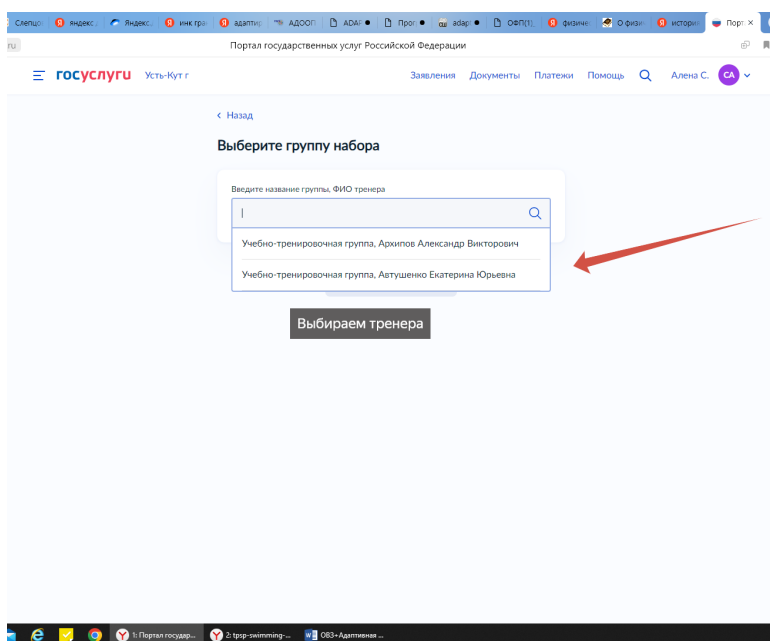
Слепцо Яндекс Яндекс инк гра адапти АДООП ADAF Прог adap ОФП(1) физич О физи истори Порт ×

ru Портал государственных услуг Российской Федерации

госуслуги Усть-Кут г Заявления Документы Платежи Помощь Алена С. СА

‹ Назад

Выберите группу набора

Введите название группы, ФИО тренера

Учебно-тренировочная группа, Архипов Александр Викторович

Учебно-тренировочная группа, Автушенко Екатерина Юрьевна

Выбираем тренера

1: Портал государ... 2: tpsp-swimming-... ОВЗ+Адаптивная ...